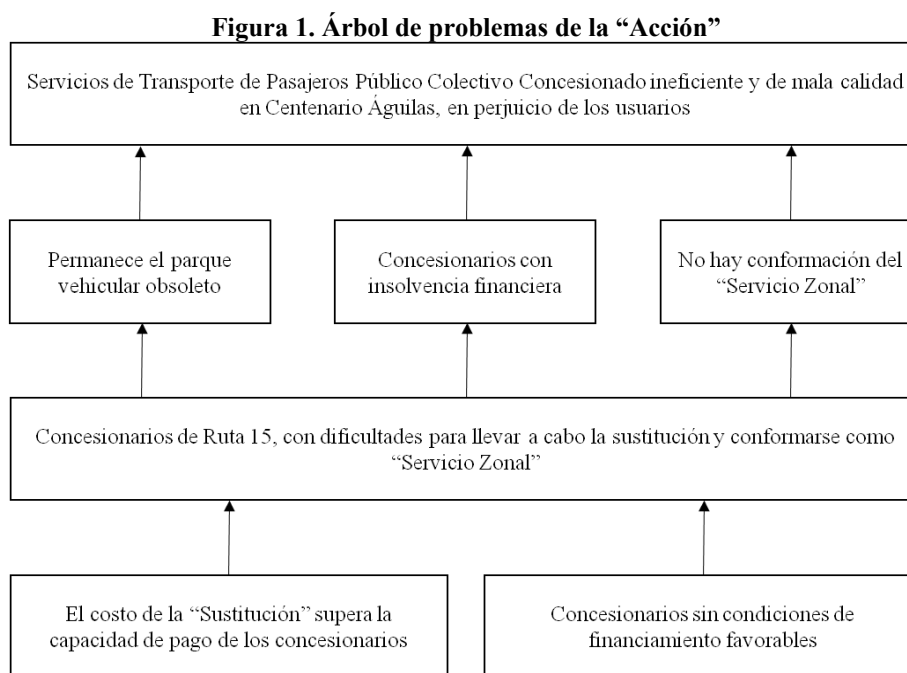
**Figura 1. Árbol de problemas de la "Acción"**

Servicios de Transporte de Pasajeros Público Colectivo Concesionado ineficiente y de mala calidad en Centenario Águilas, en perjuicio de los usuarios

Permanece el parque vehicular obsoleto

Concesionarios con insolvencia financiera

No hay conformación del "Servicio Zonal"

Concesionarios de Ruta 15, con dificultades para llevar a cabo la sustitución y conformarse como "Servicio Zonal"

El costo de la "Sustitución" supera la capacidad de pago de los concesionarios

Concesionarios sin condiciones de financiamiento favorables